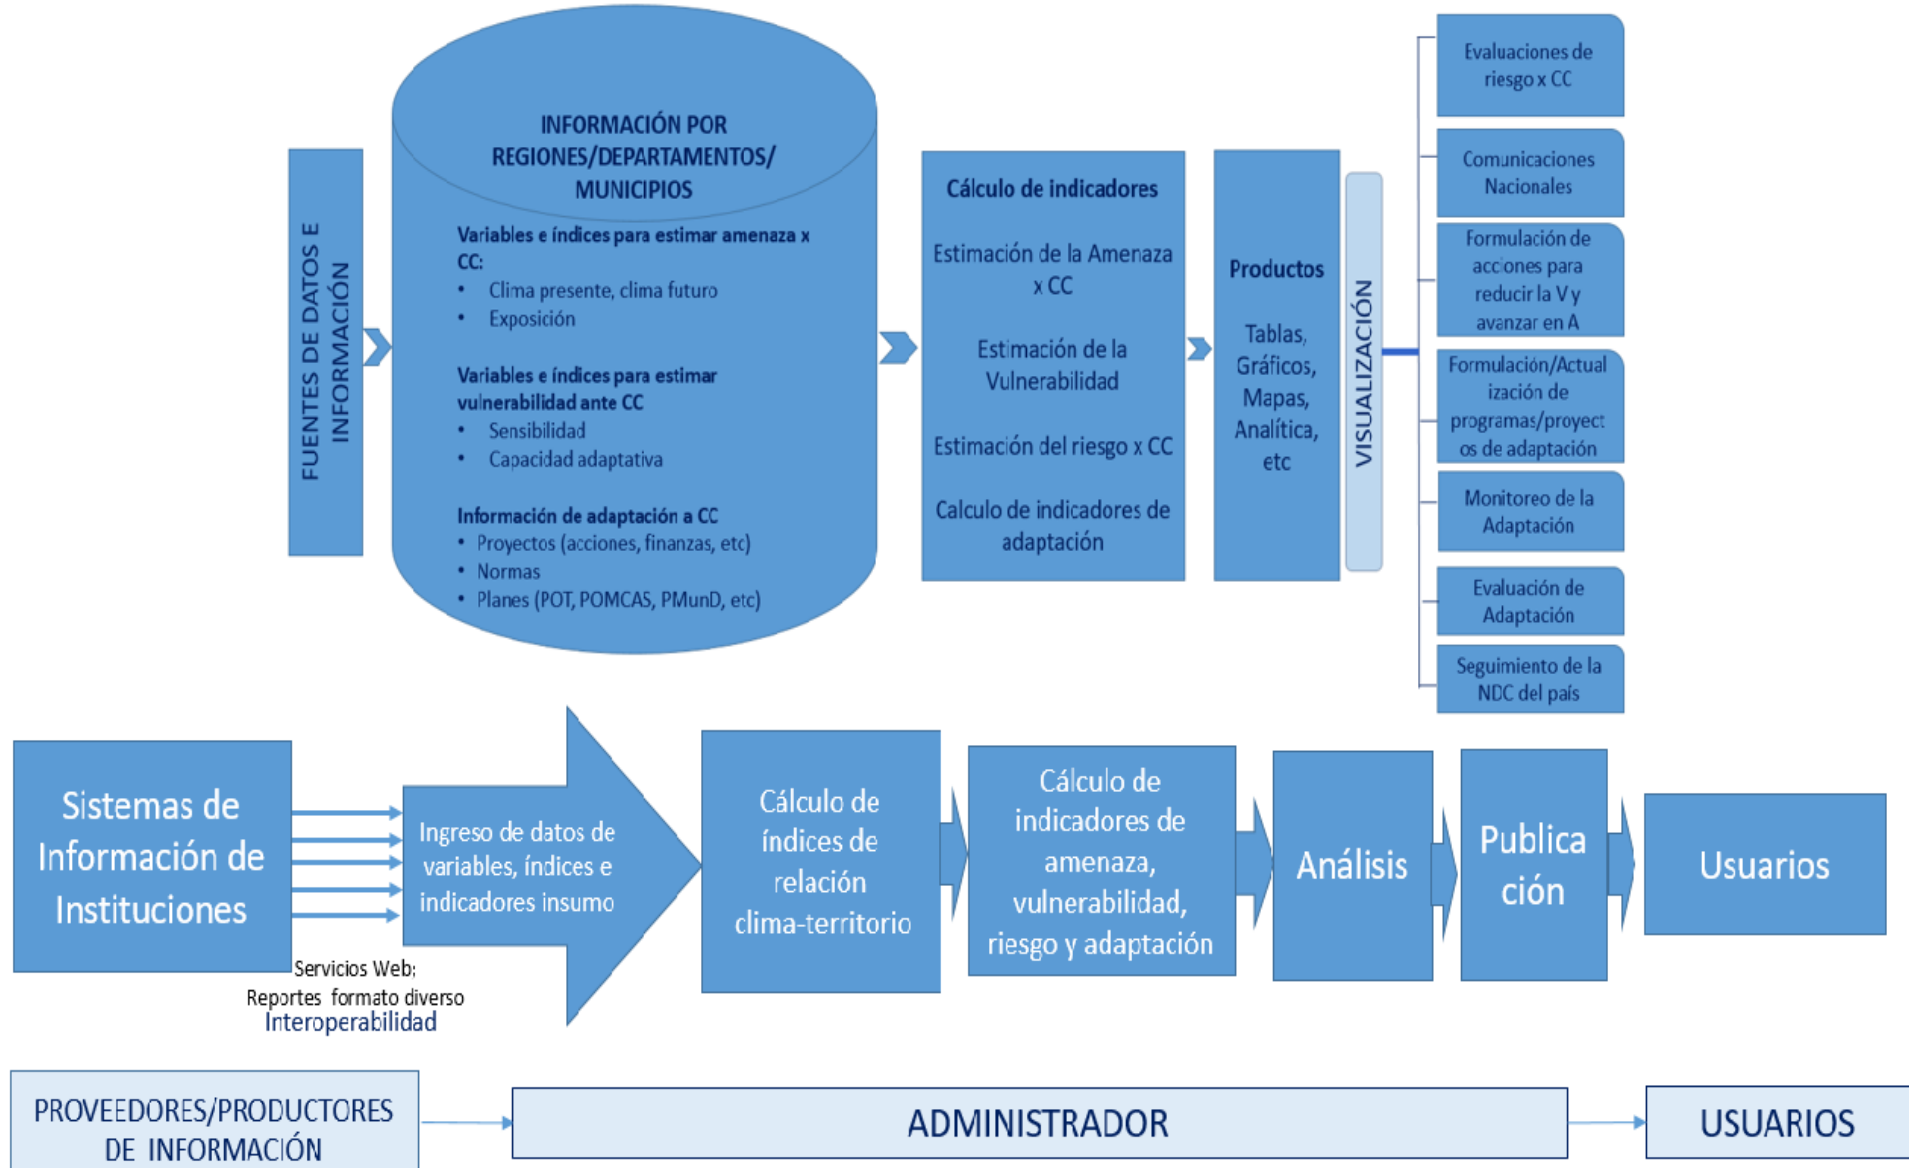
FUENTES DE DATOS E INFORMACIÓN

INFORMACIÓN POR REGIONES/DEPARTAMENTOS/ MUNICIPIOS

Variables e índices para estimar amenaza x CC:
• Clima presente, clima futuro
• Exposición

Variables e índices para estimar vulnerabilidad ante CC
• Sensibilidad
• Capacidad adaptativa

Información de adaptación a CC
• Proyectos (acciones, finanzas, etc)
• Normas
• Planes (POT, POMCAS, PMunD, etc)

Cálculo de indicadores

Estimación de la Amenaza x CC

Estimación de la Vulnerabilidad

Estimación del riesgo x CC

Calculo de indicadores de adaptación

Productos

Tablas, Gráficos, Mapas, Analítica, etc

VISUALIZACIÓN

Evaluaciones de riesgo x CC

Comunicaciones Nacionales

Formulación de acciones para reducir la V y avanzar en A

Formulación/Actualización de programas/proyectos de adaptación

Monitoreo de la Adaptación

Evaluación de Adaptación

Seguimiento de la NDC del país

Sistemas de Información de Instituciones

Servicios Web;
Reportes formato diverso
Interoperabilidad

Ingreso de datos de variables, índices e indicadores insumo

Cálculo de índices de relación clima-territorio

Cálculo de indicadores de amenaza, vulnerabilidad, riesgo y adaptación

Análisis

Publica ción

Usuarios

PROVEEDORES/PRODUCTORES DE INFORMACIÓN

ADMINISTRADOR

USUARIOS